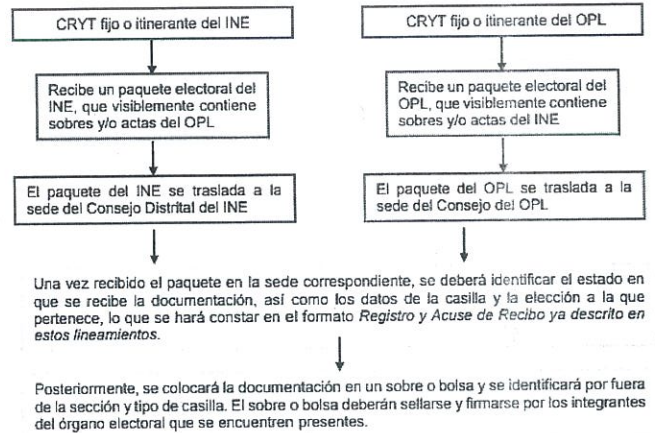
CRYT fijo o itinerante del INE

Recibe un paquete electoral del INE, que visiblemente contiene sobres y/o actas del OPL

El paquete del INE se traslada a la sede del Consejo Distrital del INE

CRYT fijo o itinerante del OPL

Recibe un paquete electoral del OPL, que visiblemente contiene sobres y/o actas del INE

El paquete del OPL se traslada a la sede del Consejo del OPL

Una vez recibido el paquete en la sede correspondiente, se deberá identificar el estado en que se recibe la documentación, así como los datos de la casilla y la elección a la que pertenece, lo que se hará constar en el formato *Registro y Acuse de Recibo ya descrito en estos lineamientos*.

Posteriormente, se colocará la documentación en un sobre o bolsa y se identificará por fuera de la sección y tipo de casilla. El sobre o bolsa deberán sellarse y firmarse por los integrantes del órgano electoral que se encuentren presentes.